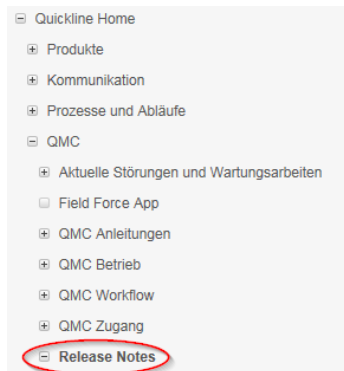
⊟ Quickline Home
⊞ Produkte
⊞ Kommunikation
⊞ Prozesse und Abläufe
⊟ QMC
⊞ Aktuelle Störungen und Wartungsarbeiten
Field Force App
⊞ QMC Anleitungen
⊞ QMC Betrieb
⊞ QMC Workflow
⊞ QMC Zugang
⊟ Release Notes